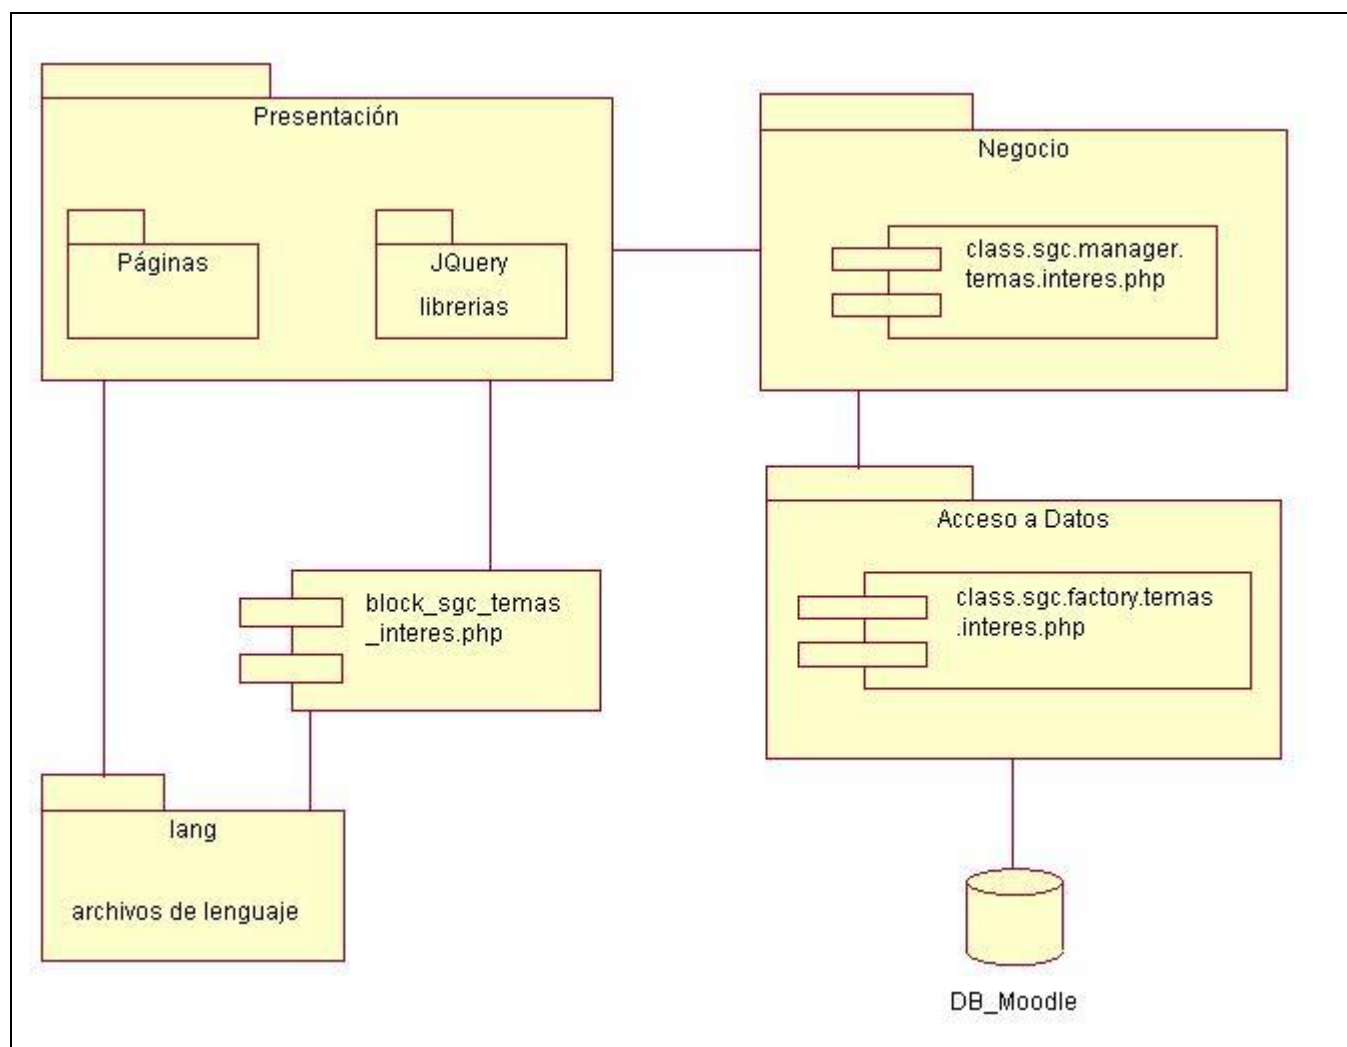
Presentación

Páginas

JQuery
librerias

Negocio

class.sgc.manager.
temas.interes.php

block_sgc_temas
_interes.php

Acceso a Datos

class.sgc.factory.temas
.interes.php

lang

archivos de lenguaje

DB_Moodle